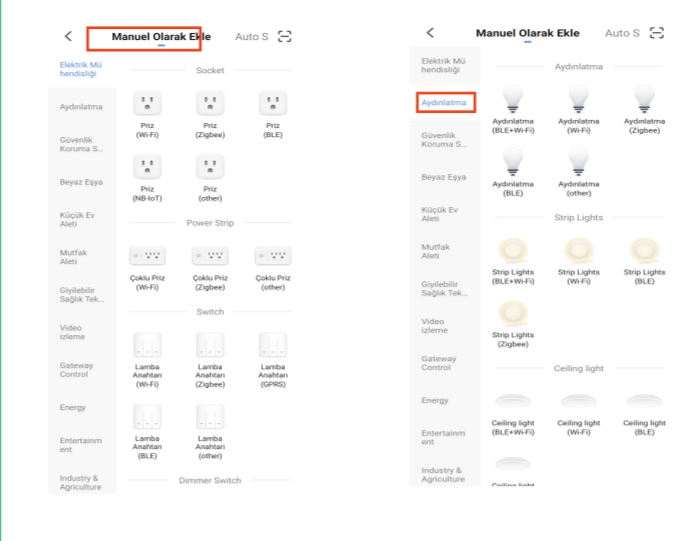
Manuel Olarak Ekle
Auto S

Elektrik Mühendisliği
Aydınlatma
Güvenlik Koruma S...
Beyaz Eşya
Küçük Ev Aleti
Mutfak Aleti
Giyilebilir Sağlık Tek...
Video izleme
Gateway Control
Energy
Entertainment
Industry & Agriculture

Socket
Priz (Wi-Fi)
Priz (Zigbee)
Priz (BLE)
Priz (NB-IoT)
Priz (other)

Power Strip
Çoklu Priz (Wi-Fi)
Çoklu Priz (Zigbee)
Çoklu Priz (other)

Switch
Lamba Anahtarı (Wi-Fi)
Lamba Anahtarı (Zigbee)
Lamba Anahtarı (GPRS)
Lamba Anahtarı (BLE)
Lamba Anahtarı (other)

Dimmer Switch

Manuel Olarak Ekle
Auto S

Elektrik Mühendisliği
Aydınlatma
Güvenlik Koruma S...
Beyaz Eşya
Küçük Ev Aleti
Mutfak Aleti
Giyilebilir Sağlık Tek...
Video izleme
Gateway Control
Energy
Entertainment
Industry & Agriculture

Aydınlatma
Aydınlatma (BLE+Wi-Fi)
Aydınlatma (Wi-Fi)
Aydınlatma (Zigbee)
Aydınlatma (BLE)
Aydınlatma (other)

Strip Lights
Strip Lights (BLE+Wi-Fi)
Strip Lights (Wi-Fi)
Strip Lights (BLE)
Strip Lights (Zigbee)

Ceiling light
Ceiling light (BLE+Wi-Fi)
Ceiling light (Wi-Fi)
Ceiling light (BLE)
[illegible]